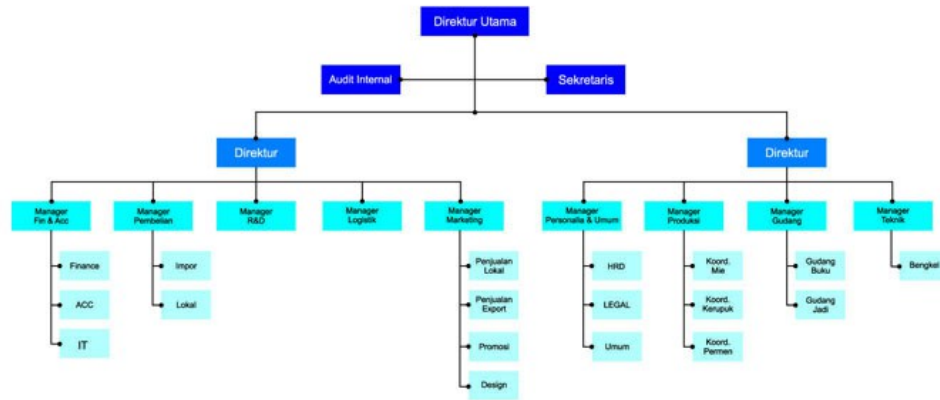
Direktur Utama

Audit Internal

Sekretaris

Direktur

Direktur

Manager Fin & Acc

Finance

ACC

IT

Manager Pembelian

Impor

Lokal

Manager R&D

Manager Logistik

Manager Marketing

Penjualan Lokal

Penjualan Export

Promosi

Design

Manager Personalia & Umum

HRD

LEGAL

Umum

Manager Produksi

Koord. Mie

Koord. Kerupuk

Koord. Permen

Manager Gudang

Gudang Buku

Gudang Jadi

Manager Teknik

Bengkel